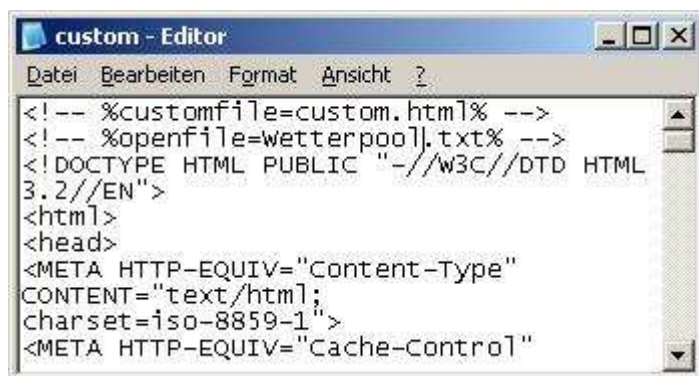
custom - Editor

Datei Bearbeiten Format Ansicht ?

<!-- %customfile=custom.html% -->
<!-- %openfile=Wetterpool.txt% -->
<!DOCTYPE HTML PUBLIC "-//W3C//DTD HTML 3.2//EN">
<html>
<head>
<META HTTP-EQUIV="Content-Type" CONTENT="text/html; charset=iso-8859-1">
<META HTTP-EQUIV="Cache-Control"